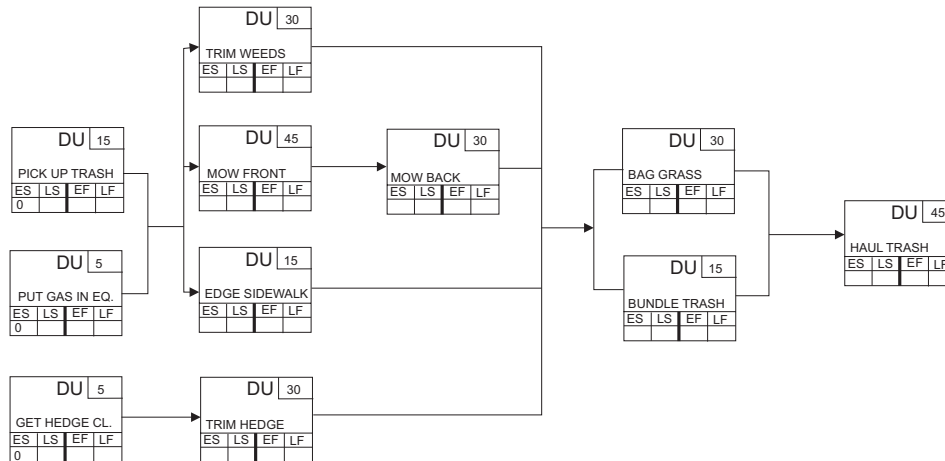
DU 30
TRIM WEEDS
| ES | LS | EF | LF |
|---|---|---|---|
| | | | |

DU 15
PICK UP TRASH
| ES | LS | EF | LF |
|---|---|---|---|
| 0 | | | |

DU 45
MOW FRONT
| ES | LS | EF | LF |
|---|---|---|---|
| | | | |

DU 30
MOW BACK
| ES | LS | EF | LF |
|---|---|---|---|
| | | | |

DU 30
BAG GRASS
| ES | LS | EF | LF |
|---|---|---|---|
| | | | |

DU 45
HAUL TRASH
| ES | LS | EF | LF |
|---|---|---|---|
| | | | |

DU 5
PUT GAS IN EQ.
| ES | LS | EF | LF |
|---|---|---|---|
| 0 | | | |

DU 15
EDGE SIDEWALK
| ES | LS | EF | LF |
|---|---|---|---|
| | | | |

DU 15
BUNDLE TRASH
| ES | LS | EF | LF |
|---|---|---|---|
| | | | |

DU 5
GET HEDGE CL.
| ES | LS | EF | LF |
|---|---|---|---|
| 0 | | | |

DU 30
TRIM HEDGE
| ES | LS | EF | LF |
|---|---|---|---|
| | | | |